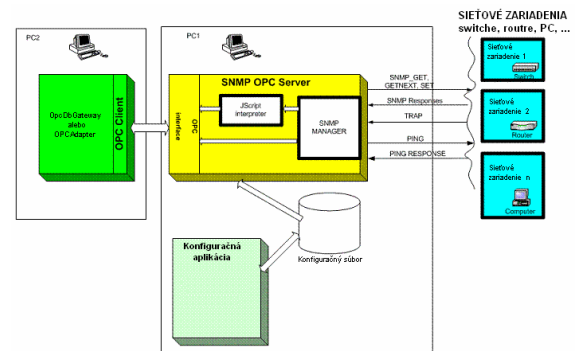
SIEŤOVÉ ZARIADENIA
switche, routre, PC, ...

PC2

OpcDbGateway
alebo
OPCAdapter

OPC Client

PC1

SNMP OPC Server

OPC Interface

JScript interpreter

SNMP MANAGER

SNMP_GET, GETNEXT, SET

SNMP Responses

TRAP

PING

PING RESPONSE

Sieťové zariadenie 1

Switch

Sieťové zariadenie 2

Router

Sieťové zariadenie n

Computer

Konfiguračná aplikácia

Konfiguračný súbor